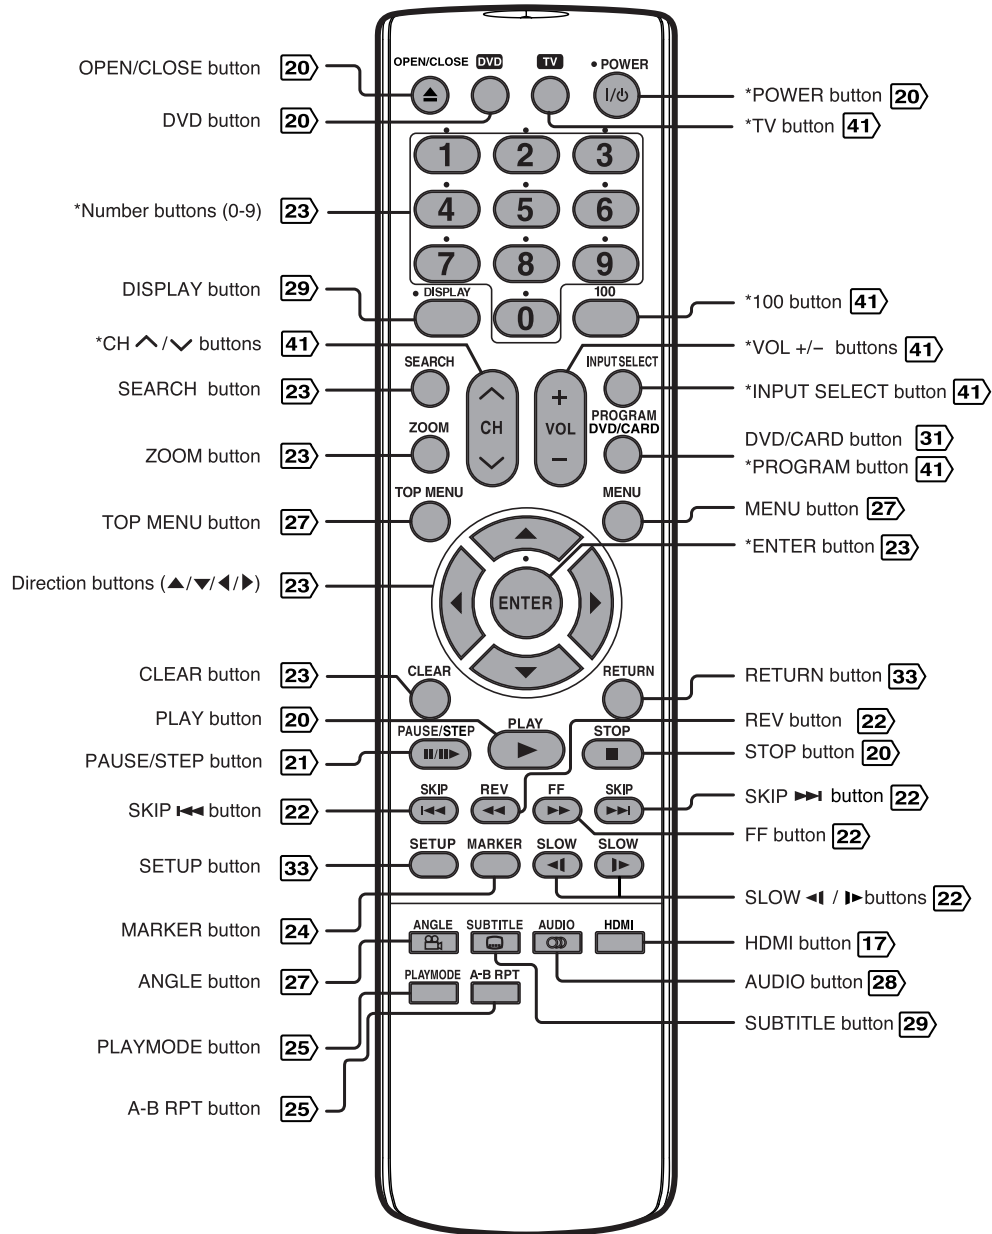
OPEN/CLOSE button 20
DVD button 20
*Number buttons (0-9) 23
DISPLAY button 29
*CH ∧ / ∨ buttons 41
SEARCH button 23
ZOOM button 23
TOP MENU button 27
Direction buttons (▲/▼/◀/▶) 23
CLEAR button 23
PLAY button 20
PAUSE/STEP button 21
SKIP ⏮ button 22
SETUP button 33
MARKER button 24
ANGLE button 27
PLAYMODE button 25
A-B RPT button 25

OPEN/CLOSE DVD TV • POWER
I/⏻
1 2 3
4 5 6
7 8 9
• DISPLAY 0 100
SEARCH INPUT SELECT
+ CH VOL –
ZOOM PROGRAM DVD/CARD
TOP MENU MENU
ENTER
CLEAR RETURN
PLAY
PAUSE/STEP STOP
SKIP REV FF SKIP
SETUP MARKER SLOW SLOW
ANGLE SUBTITLE AUDIO HDMI
PLAYMODE A-B RPT

*POWER button 20
*TV button 41
*100 button 41
*VOL +/– buttons 41
*INPUT SELECT button 41
DVD/CARD button 31
*PROGRAM button 41
MENU button 27
*ENTER button 23
RETURN button 33
REV button 22
STOP button 20
SKIP ⏭ button 22
FF button 22
SLOW ◀I / I▶buttons 22
HDMI button 17
AUDIO button 28
SUBTITLE button 29